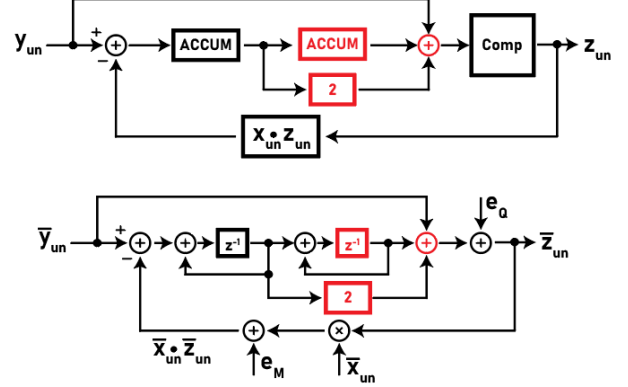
$y_{un}$ + − ACCUM ACCUM 2 Comp $z_{un}$

$x_{un} \bullet z_{un}$

$\overline{y}_{un}$ + − $z^{-1}$ $z^{-1}$ 2 $e_Q$ $\overline{z}_{un}$

$\overline{x}_{un} \bullet \overline{z}_{un}$ $e_M$ $\overline{x}_{un}$